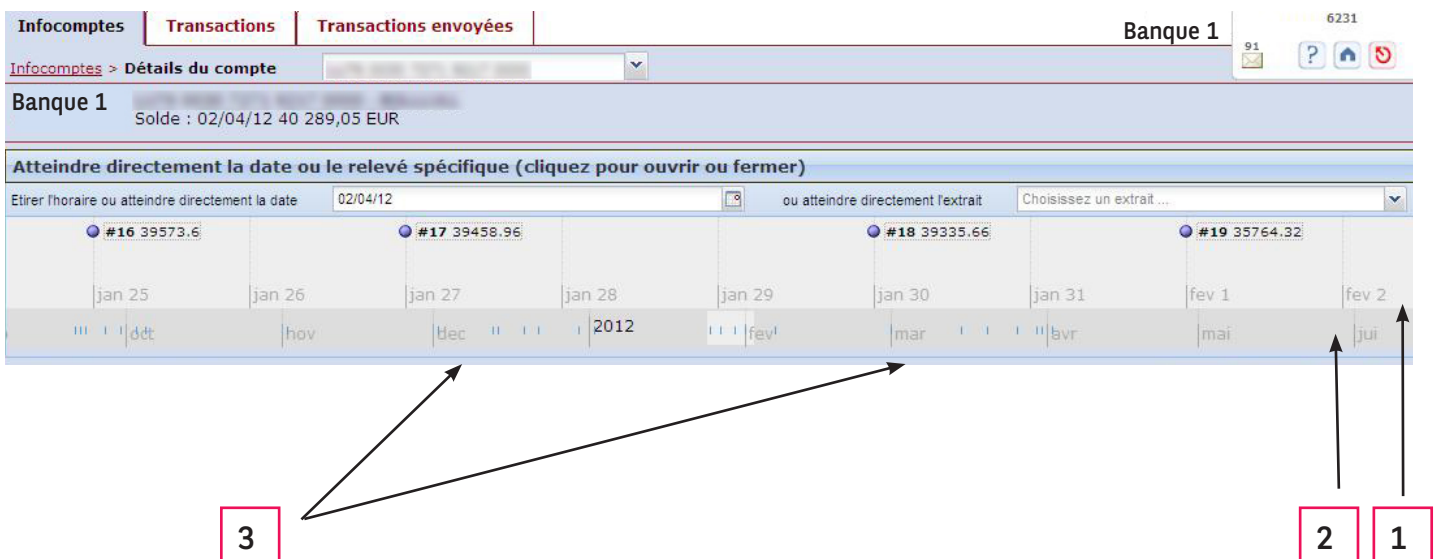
Infocomptes | Transactions | Transactions envoyées

Banque 1

6231

91

Infocomptes > Détails du compte

Banque 1
Solde : 02/04/12 40 289,05 EUR

Atteindre directement la date ou le relevé spécifique (cliquez pour ouvrir ou fermer)

Etirer l'horaire ou atteindre directement la date 02/04/12 ou atteindre directement l'extrait Choisissez un extrait ...

#16 39573.6 #17 39458.96 #18 39335.66 #19 35764.32

jan 25 jan 26 jan 27 jan 28 jan 29 jan 30 jan 31 fev 1 fev 2

oct nov dec 2012 fev mar avr mai jui

3

2

1